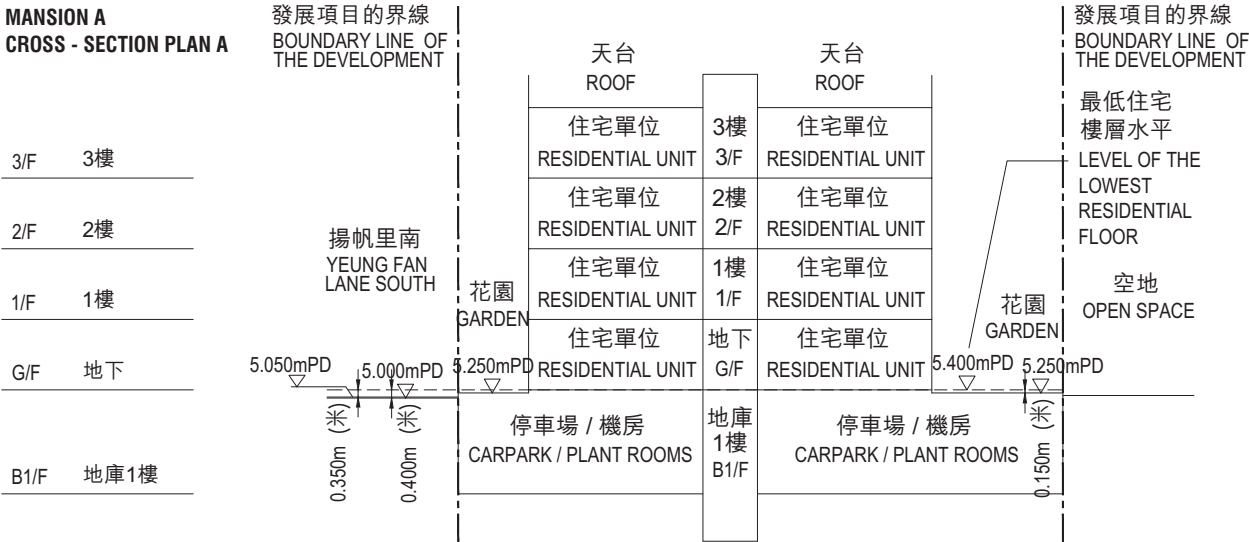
MANSION A
CROSS - SECTION PLAN A

發展項目的界線
BOUNDARY LINE OF THE DEVELOPMENT

天台
ROOF

天台
ROOF

發展項目的界線
BOUNDARY LINE OF THE DEVELOPMENT

最低住宅樓層水平
LEVEL OF THE LOWEST RESIDENTIAL FLOOR

3/F 3樓
2/F 2樓
1/F 1樓
G/F 地下
B1/F 地庫1樓

住宅單位
RESIDENTIAL UNIT
3樓
3/F
住宅單位
RESIDENTIAL UNIT

住宅單位
RESIDENTIAL UNIT
2樓
2/F
住宅單位
RESIDENTIAL UNIT

揚帆里南
YEUNG FAN LANE SOUTH

住宅單位
RESIDENTIAL UNIT
1樓
1/F
住宅單位
RESIDENTIAL UNIT

花園
GARDEN

花園
GARDEN

空地
OPEN SPACE

住宅單位
RESIDENTIAL UNIT
地下
G/F
住宅單位
RESIDENTIAL UNIT

5.050mPD
5.000mPD
5.250mPD
5.400mPD
5.250mPD

停車場 / 機房
CARPARK / PLANT ROOMS
地庫
1樓
B1/F
停車場 / 機房
CARPARK / PLANT ROOMS

0.350m (米)
0.400m (米)
0.150m (米)